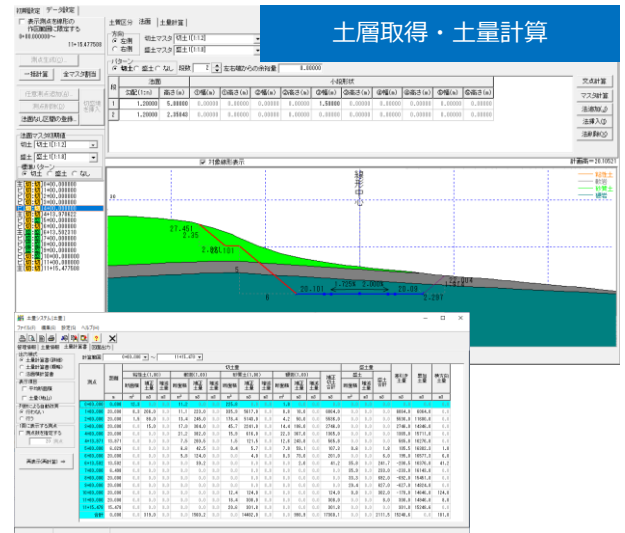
土層取得・土量計算

初期設定 データ設定
表示測点を範囲の 円回転線に限定する
0+00.000000～
11+15.477500
測点を追加
一括計算 全マスタ割当
任意測点を追加
測点を削除
切取作業を挿入
法面マスタ 切土 切土1 (1:1.2)
盛土 盛土1 (1:1.8)
標準パターン 切土 盛土 なし
0+00.000000
1+00.000000
2+00.000000
3+00.000000
4+13.976822
5+00.000000
6+00.000000
6+12.562316
7+00.000000
8+00.000000
9+00.000000
10+00.000000
11+00.000000
11+15.477500

土質区分 法面 土量計算
方向 左側 右側
切土マスタ 切土1 (1:1.2)
盛土マスタ 盛土1 (1:1.8)
パターン 切土 盛土 なし 段数 2 左右端からの余裕量 0.00000

| 段 | 法面 | | 小段形状 | | | | | | | | | |
|---|---|---|---|---|---|---|---|---|---|---|---|---|
| | 法配 (1:n) | 高さ (m) | ①幅 (m) | ①高さ (m) | ②幅 (m) | ②高さ (m) | ③幅 (m) | ③高さ (m) | ④幅 (m) | ④高さ (m) | ⑤幅 (m) | ⑤高さ (m) |
| 1 | 1.20000 | 5.00000 | 0.00000 | 0.00000 | 0.00000 | 0.00000 | 1.50000 | 0.00000 | 0.00000 | 0.00000 | 0.00000 | 0.00000 |
| 2 | 1.20000 | 2.00040 | 0.00000 | 0.00000 | 0.00000 | 0.00000 | 0.00000 | 0.00000 | 0.00000 | 0.00000 | 0.00000 | 0.00000 |

交点計算
マスタ計算
法面追加
法挿入
法削除
計画高 = 2.10521
対象断面表示
計画線
現況線
盛土
27.451
2.35
2.081
20.181
20.09
1.58
2.287

土量システム[土量]
ファイル(F) 編集(E) 設定(S) ヘルプ(H)
管理情報 土質情報 土量計算 図面出力
出力帳票 土量計算書(詳細) 土量計算書(簡略) 法面積計算書
表示項目 平均断面 土量(掘土)
計算区間 0+00.000 ～ 11+15.478
表示切替(M)
測点 距離 切土量 盛土量
0+00.000
1+00.000
2+00.000
3+00.000
4+00.000
4+13.977
5+00.000
6+00.000
6+12.562
7+00.000
8+00.000
9+00.000
10+00.000
11+00.000
11+15.478
合計